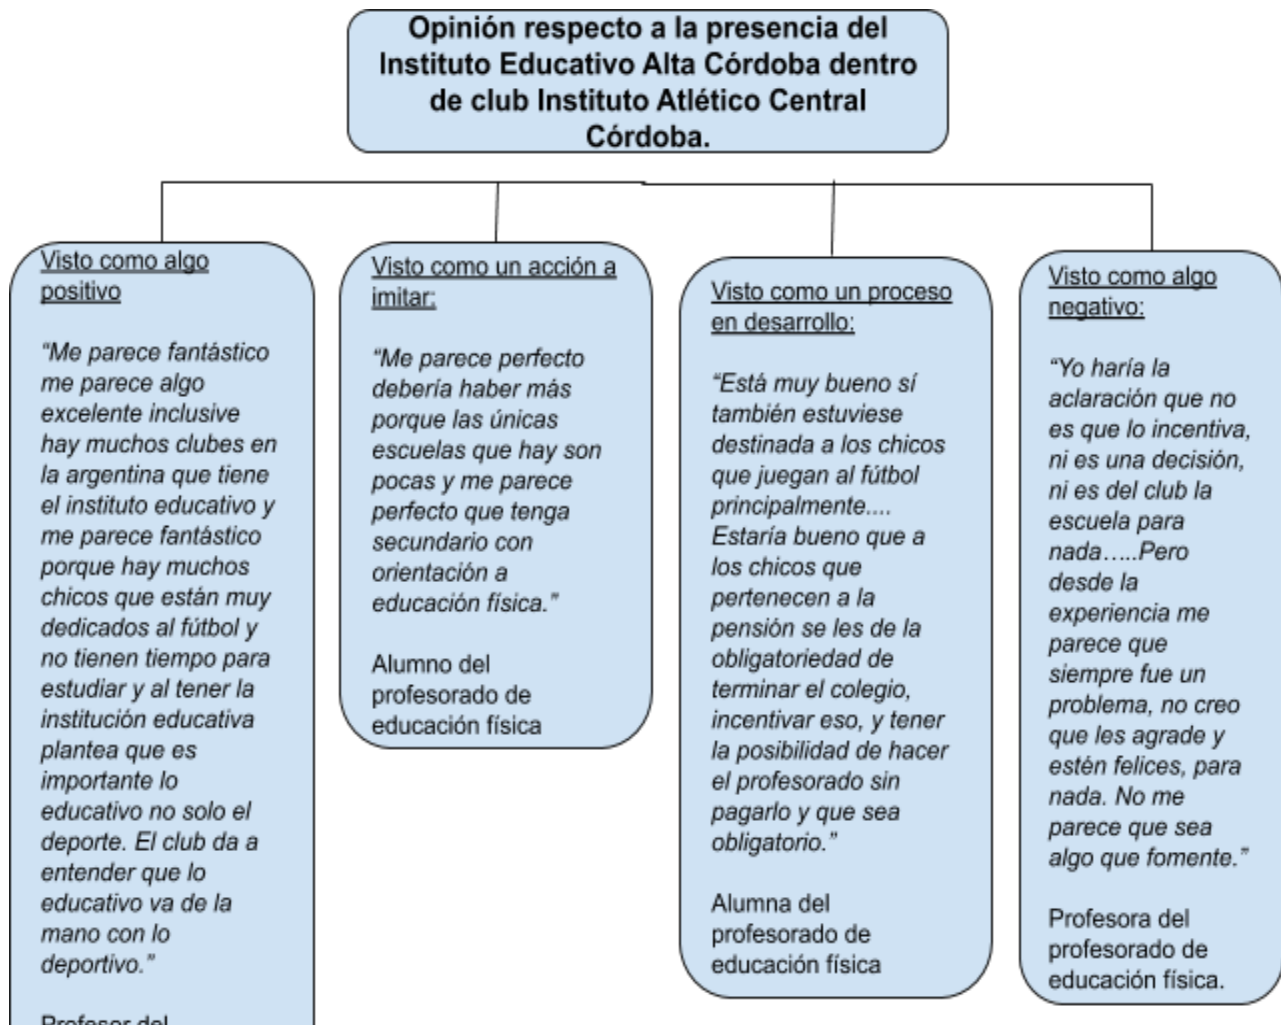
Opinión respecto a la presencia del Instituto Educativo Alta Córdoba dentro de club Instituto Atlético Central Córdoba.

Visto como algo positivo

"Me parece fantástico me parece algo excelente inclusive hay muchos clubes en la argentina que tiene el instituto educativo y me parece fantástico porque hay muchos chicos que están muy dedicados al fútbol y no tienen tiempo para estudiar y al tener la institución educativa plantea que es importante lo educativo no solo el deporte. El club da a entender que lo educativo va de la mano con lo deportivo."

Profesor del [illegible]

Visto como un acción a imitar:

"Me parece perfecto debería haber más porque las únicas escuelas que hay son pocas y me parece perfecto que tenga secundario con orientación a educación física."

Alumno del profesorado de educación física

Visto como un proceso en desarrollo:

"Está muy bueno sí también estuviese destinada a los chicos que juegan al fútbol principalmente.... Estaría bueno que a los chicos que pertenecen a la pensión se les de la obligatoriedad de terminar el colegio, incentivar eso, y tener la posibilidad de hacer el profesorado sin pagarlo y que sea obligatorio."

Alumna del profesorado de educación física

Visto como algo negativo:

"Yo haría la aclaración que no es que lo incentiva, ni es una decisión, ni es del club la escuela para nada…..Pero desde la experiencia me parece que siempre fue un problema, no creo que les agrade y estén felices, para nada. No me parece que sea algo que fomente."

Profesora del profesorado de educación física.